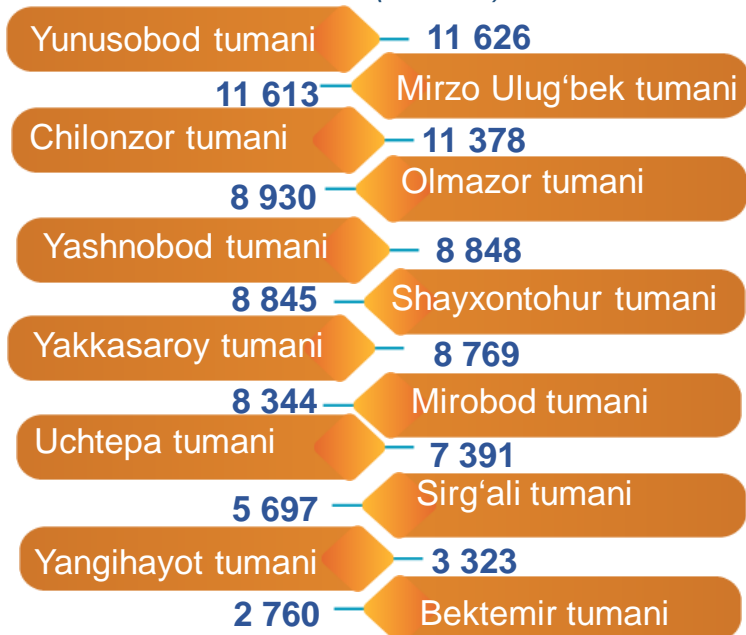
Yunusobod tumani
11 626
11 613
Mirzo Ulug‘bek tumani
Chilonzor tumani
11 378
8 930
Olmazor tumani
Yashnobod tumani
8 848
8 845
Shayxontohur tumani
Yakkasaroy tumani
8 769
8 344
Mirobod tumani
Uchtepa tumani
7 391
5 697
Sirg‘ali tumani
Yangihayot tumani
3 323
2 760
Bektemir tumani